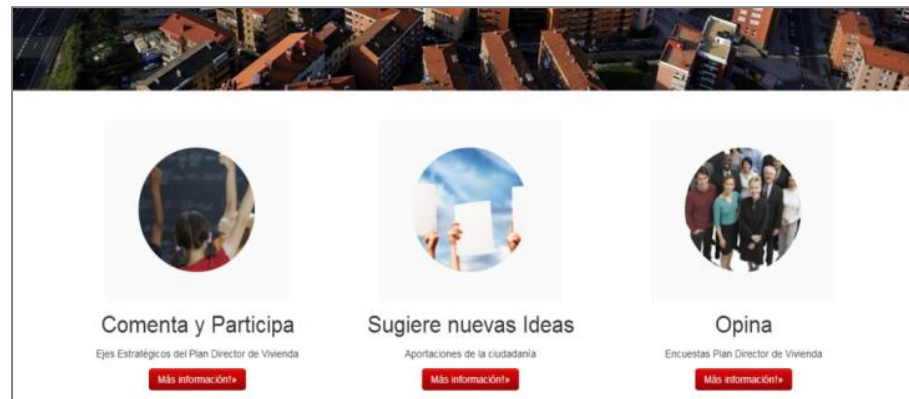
Comenta y Participa

Ejes Estratégicos del Plan Director de Vivienda

Más información!»

Sugiere nuevas Ideas

Aportaciones de la ciudadanía

Más información!»

Opina

Encuestas Plan Director de Vivienda

Más información!»